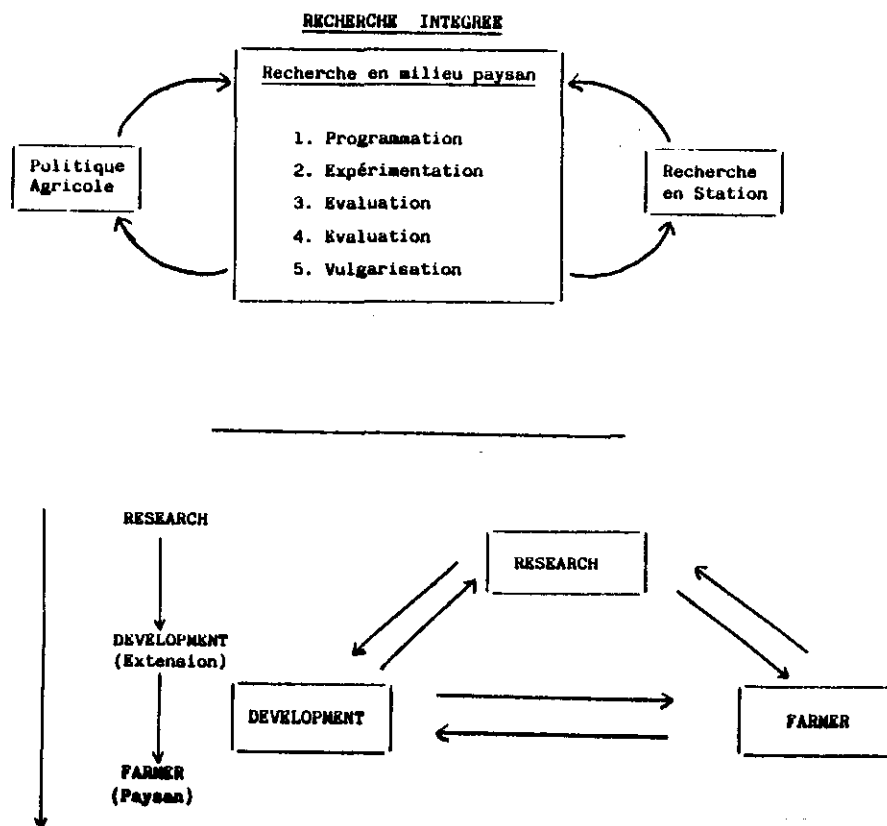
RECHERCHE INTEGREE

Politique Agricole

Recherche en milieu paysan

1. Programmation
2. Expérimentation
3. Evaluation
4. Evaluation
5. Vulgarisation

Recherche en Station

RESEARCH

DEVELOPMENT (Extension)

FARMER (Paysan)

RESEARCH

DEVELOPMENT

FARMER